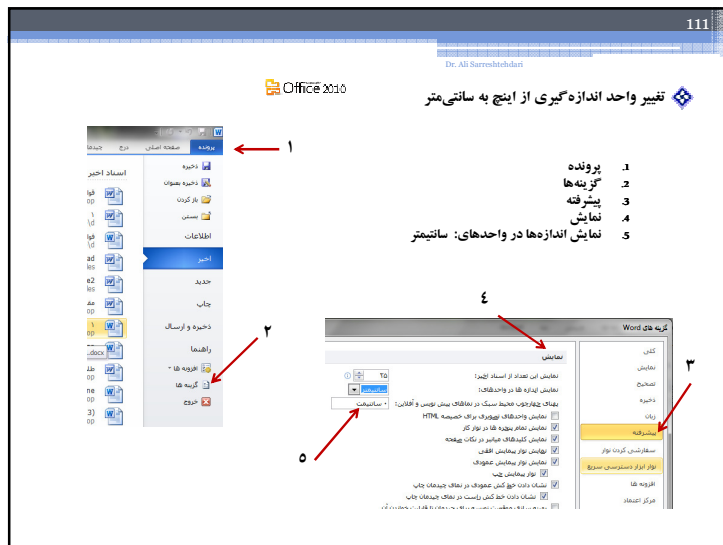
111

Dr. Ali Sarreshtehdari

Office 2010

تغییر واحد اندازه‌گیری از اینچ به سانتی‌متر

1. پرونده
2. گزینه‌ها
3. پیشرفته
4. نمایش
5. نمایش اندازه‌ها در واحدهای: سانتیمتر

۱

پرونده | صفحه اصلی | درج | چیدمان

ذخیره
ذخیره بعنوان
باز کردن
بستن
اطلاعات
اخیر
جدید
چاپ
ذخیره و ارسال
راهنما
افزونه ها
گزینه ها
خروج

اسناد اخیر

۲

۴

گزینه های Word

کلی
نمایش
تصحیح
ذخیره
زبان
پیشرفته
سفارشی کردن نوار
نوار ابزار دسترسی سریع
افزونه ها
مرکز اعتماد

۳

نمایش

نمایش این تعداد از اسناد اخیر: ۲۵
نمایش اندازه ها در واحدهای: سانتیمتر
پهنای چهارچوب محیط سبک در نماهای پیش نویس و آفلاین:
نمایش واحدهای تصویری برای خصیصه HTML
نمایش تمام پنجره ها در نوار کار
نمایش کلیدهای میانبر در نکات صفحه
نمایش نوار پیمایش افقی
نمایش نوار پیمایش عمودی
نمایش خط کش عمودی در نمای چیدمان چاپ
نشان دادن خط کش راست در نمای چیدمان چاپ

۵